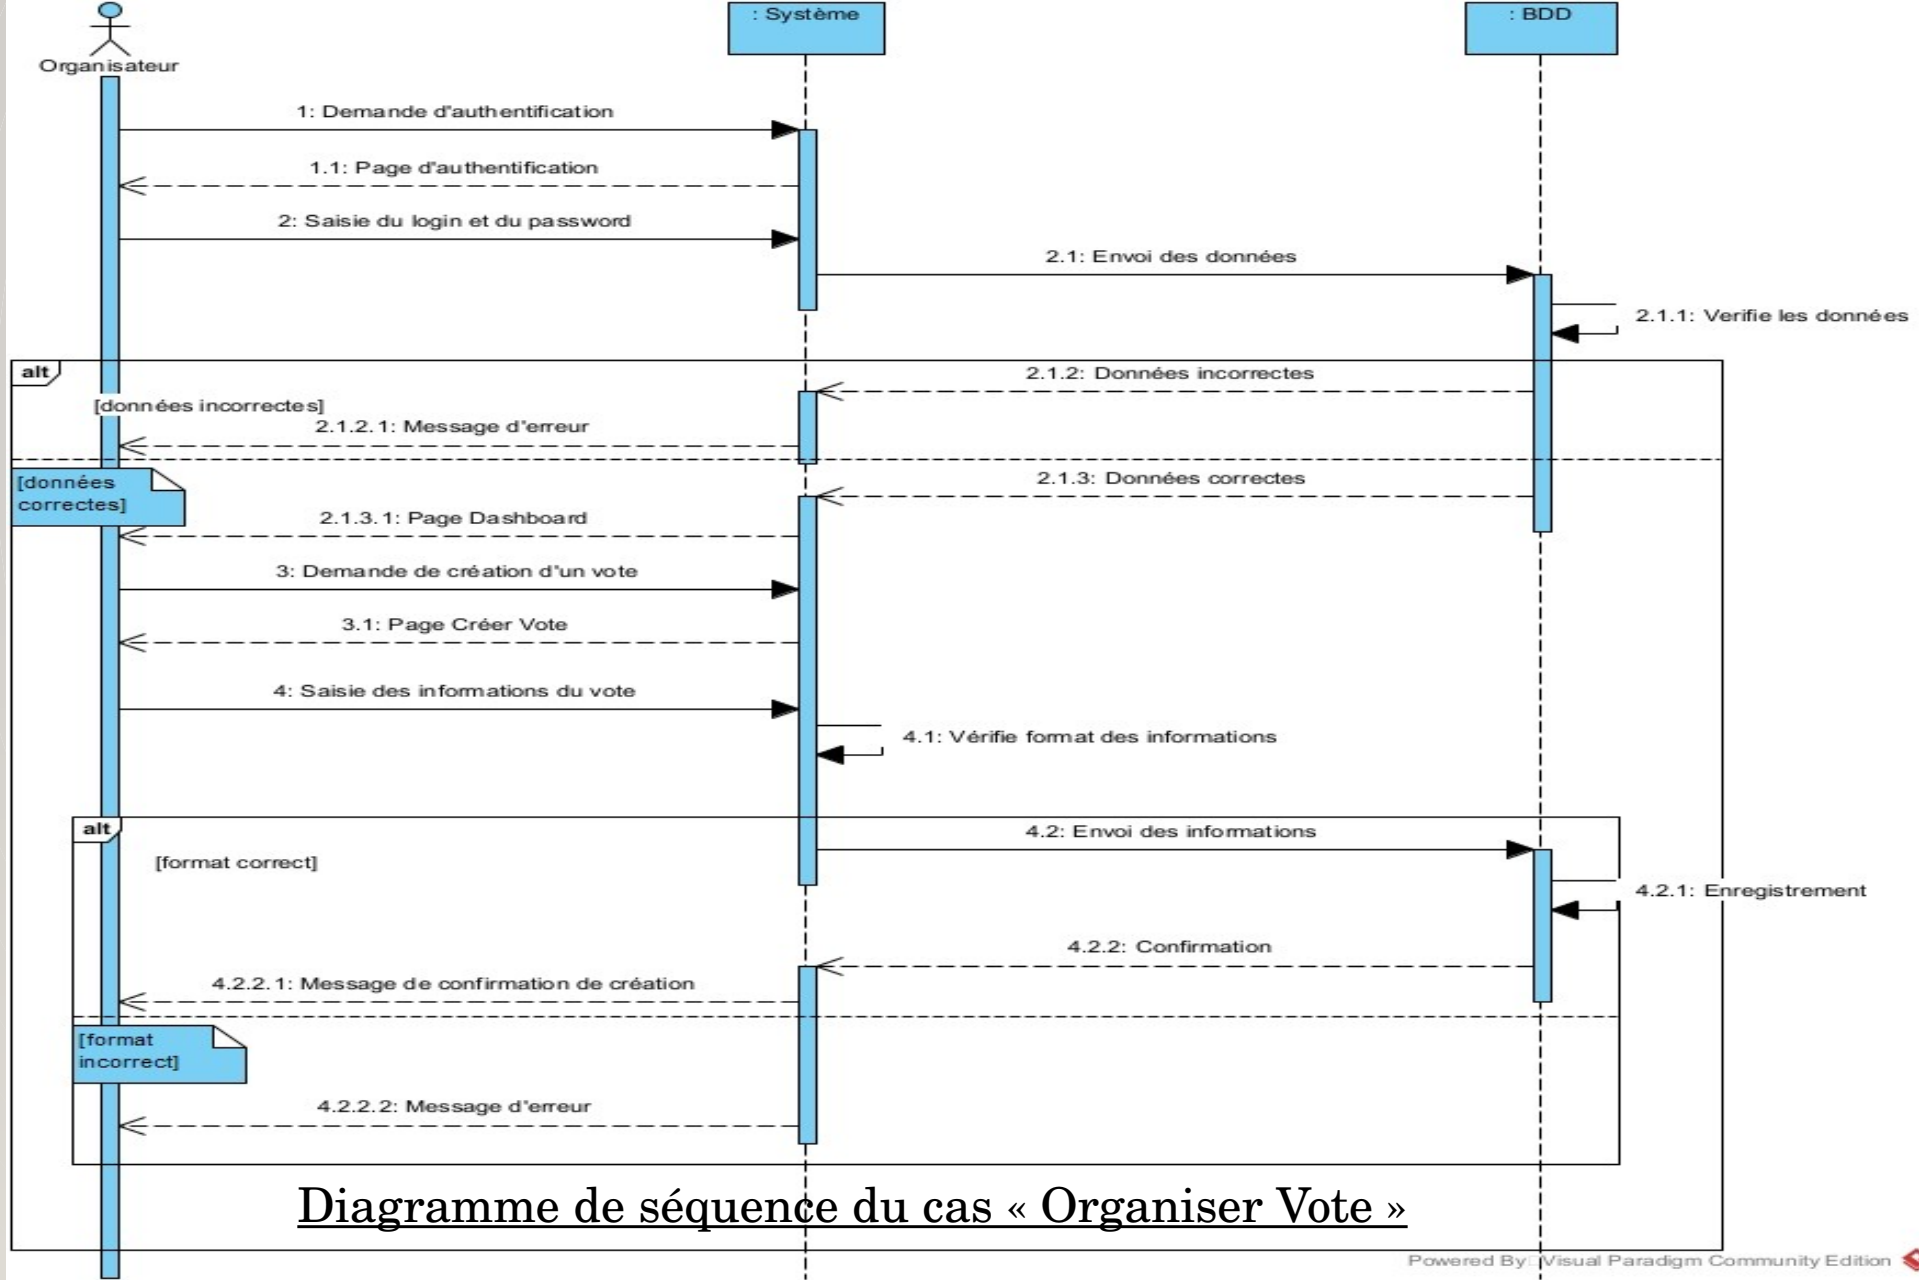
Organisateur

: Système

: BDD

1: Demande d'authentification

1.1: Page d'authentification

2: Saisie du login et du password

2.1: Envoi des données

2.1.1: Verifie les données

alt

2.1.2: Données incorrectes

[données incorrectes]

2.1.2.1: Message d'erreur

2.1.3: Données correctes

[données correctes]

2.1.3.1: Page Dashboard

3: Demande de création d'un vote

3.1: Page Créer Vote

4: Saisie des informations du vote

4.1: Vérifie format des informations

alt

4.2: Envoi des informations

[format correct]

4.2.1: Enregistrement

4.2.2: Confirmation

4.2.2.1: Message de confirmation de création

[format incorrect]

4.2.2.2: Message d'erreur

Diagramme de séquence du cas « Organiser Vote »

Powered By Visual Paradigm Community Edition